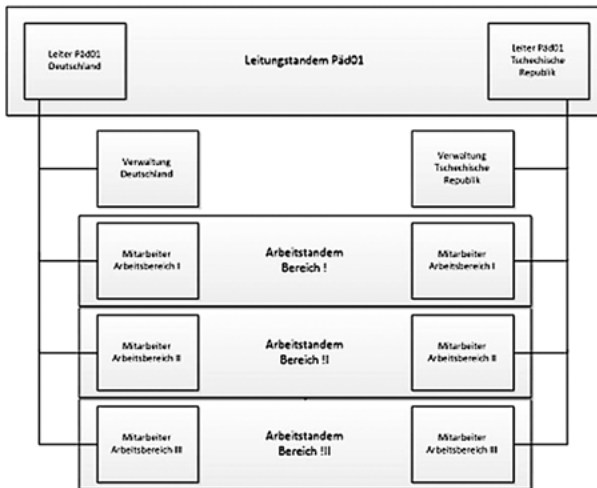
Leiter Päd01 Deutschland

Leitungstandem Päd01

Leiter Päd01 Tschechische Republik

Verwaltung Deutschland

Verwaltung Tschechische Republik

Mitarbeiter Arbeitsbereich I

Arbeitstandem Bereich !

Mitarbeiter Arbeitsbereich I

Mitarbeiter Arbeitsbereich II

Arbeitstandem Bereich !I

Mitarbeiter Arbeitsbereich II

Mitarbeiter Arbeitsbereich III

Arbeitstandem Bereich !II

Mitarbeiter Arbeitsbereich III